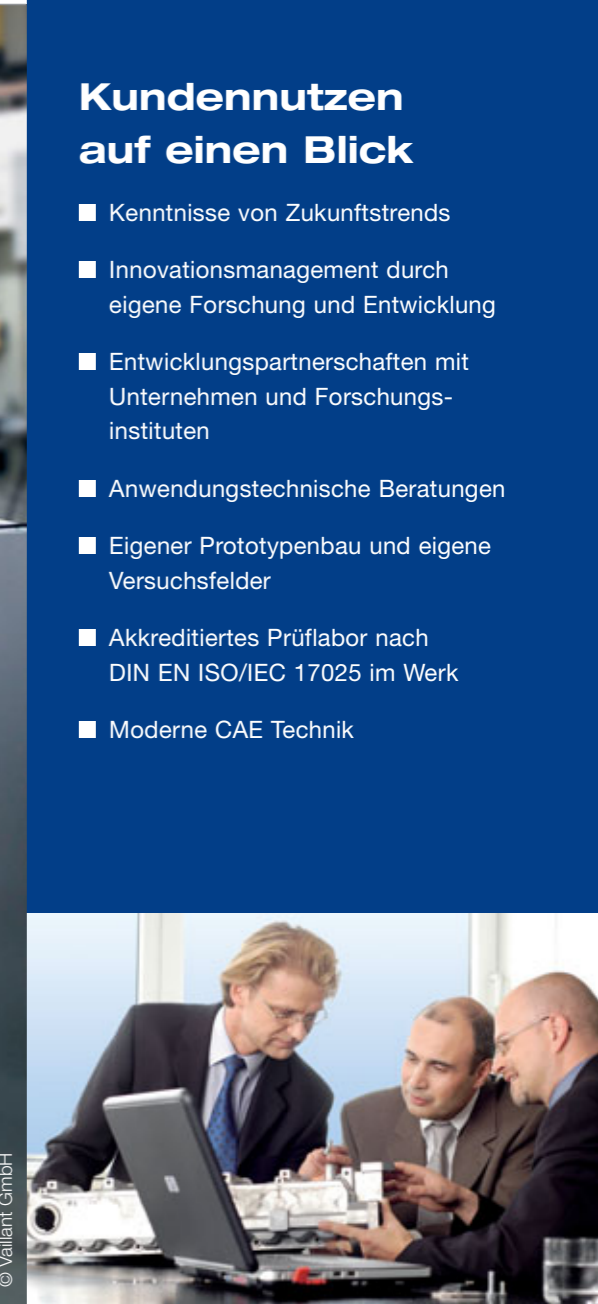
Kundennutzen auf einen Blick

■ Kenntnisse von Zukunftstrends

■ Innovationsmanagement durch eigene Forschung und Entwicklung

■ Entwicklungspartnerschaften mit Unternehmen und Forschungsinstituten

■ Anwendungstechnische Beratungen

■ Eigener Prototypenbau und eigene Versuchsfelder

■ Akkreditiertes Prüflabor nach DIN EN ISO/IEC 17025 im Werk

■ Moderne CAE Technik

© Vaillant GmbH